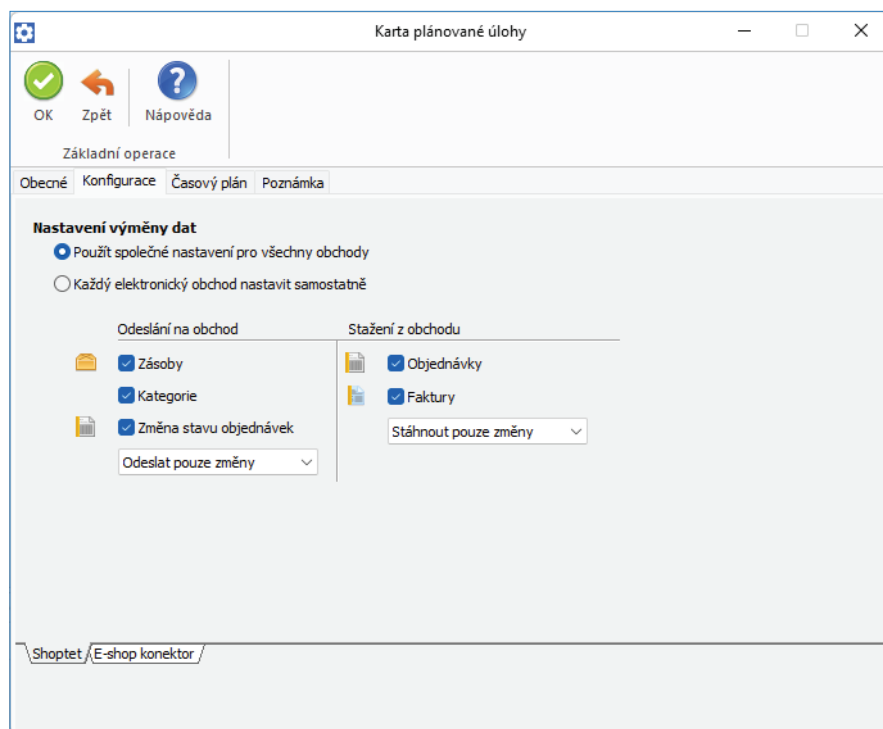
Karta plánované úlohy

OK
Zpět
Nápověda
Základní operace

Obecné
Konfigurace
Časový plán
Poznámka

Nastavení výměny dat
Použít společné nastavení pro všechny obchody
Každý elektronický obchod nastavit samostatně

Odeslání na obchod
Zásoby
Kategorie
Změna stavu objednávek
Odeslat pouze změny

Stažení z obchodu
Objednávky
Faktury
Stáhnout pouze změny

Shoptet
E-shop konektor